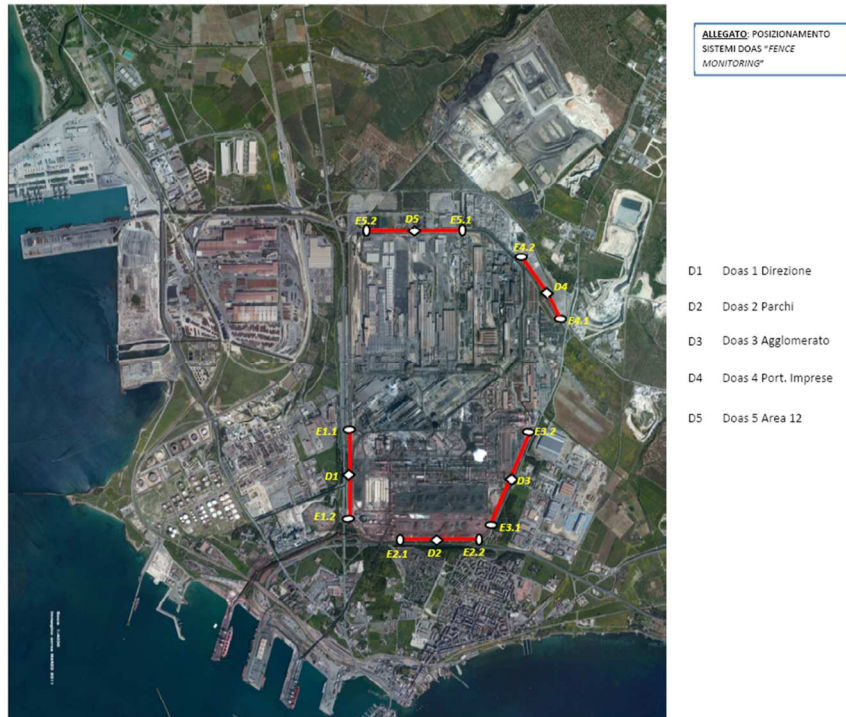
ALLEGATO: POSIZIONAMENTO SISTEMI DOAS "FENCE MONITORING"

E5.2 D5 E5.1

E4.2

D4

E4.1

E1.1

D1

E1.2

E3.2

D3

E3.1

E2.1 D2 E2.2

D1 Doas 1 Direzione

D2 Doas 2 Parchi

D3 Doas 3 Agglomerato

D4 Doas 4 Port. Imprese

D5 Doas 5 Area 12

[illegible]